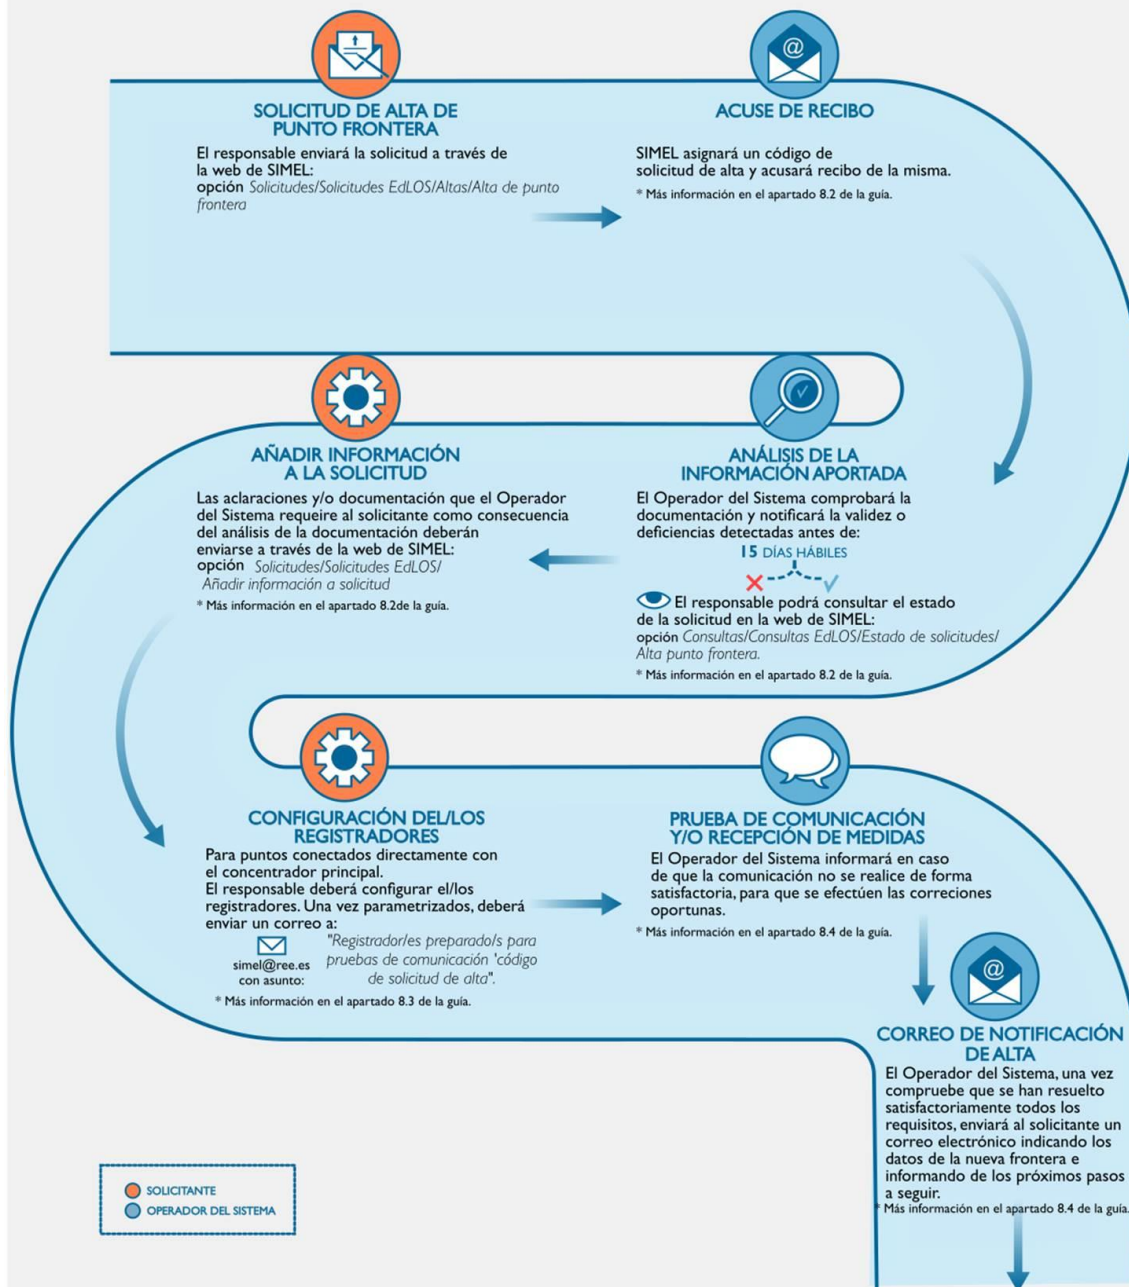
SOLICITUD DE ALTA DE PUNTO FRONTERA

El responsable enviará la solicitud a través de la web de SIMEL:
opción Solicitudes/Solicitudes EdLOS/Altas/Alta de punto frontera

ACUSE DE RECIBO

SIMEL asignará un código de solicitud de alta y acusará recibo de la misma.
* Más información en el apartado 8.2 de la guía.

AÑADIR INFORMACIÓN A LA SOLICITUD

Las aclaraciones y/o documentación que el Operador del Sistema requeire al solicitante como consecuencia del análisis de la documentación deberán enviarse a través de la web de SIMEL:
opción Solicitudes/Solicitudes EdLOS/ Añadir información a solicitud
* Más información en el apartado 8.2de la guía.

ANÁLISIS DE LA INFORMACIÓN APORTADA

El Operador del Sistema comprobará la documentación y notificará la validez o deficiencias detectadas antes de:
15 DÍAS HÁBILES

El responsable podrá consultar el estado de la solicitud en la web de SIMEL:
opción Consultas/Consultas EdLOS/Estado de solicitudes/ Alta punto frontera.
* Más información en el apartado 8.2 de la guía.

CONFIGURACIÓN DEL/LOS REGISTRADORES

Para puntos conectados directamente con el concentrador principal.
El responsable deberá configurar el/los registradores. Una vez parametrizados, deberá enviar un correo a:
simel@ree.es con asunto: "Registrador/es preparado/s para pruebas de comunicación 'código de solicitud de alta".
* Más información en el apartado 8.3 de la guía.

PRUEBA DE COMUNICACIÓN Y/O RECEPCIÓN DE MEDIDAS

El Operador del Sistema informará en caso de que la comunicación no se realice de forma satisfactoria, para que se efectúen las correciones oportunas.
* Más información en el apartado 8.4 de la guía.

CORREO DE NOTIFICACIÓN DE ALTA

El Operador del Sistema, una vez compruebe que se han resuelto satisfactoriamente todos los requisitos, enviará al solicitante un correo electrónico indicando los datos de la nueva frontera e informando de los próximos pasos a seguir.
* Más información en el apartado 8.4 de la guía.

SOLICITANTE
OPERADOR DEL SISTEMA